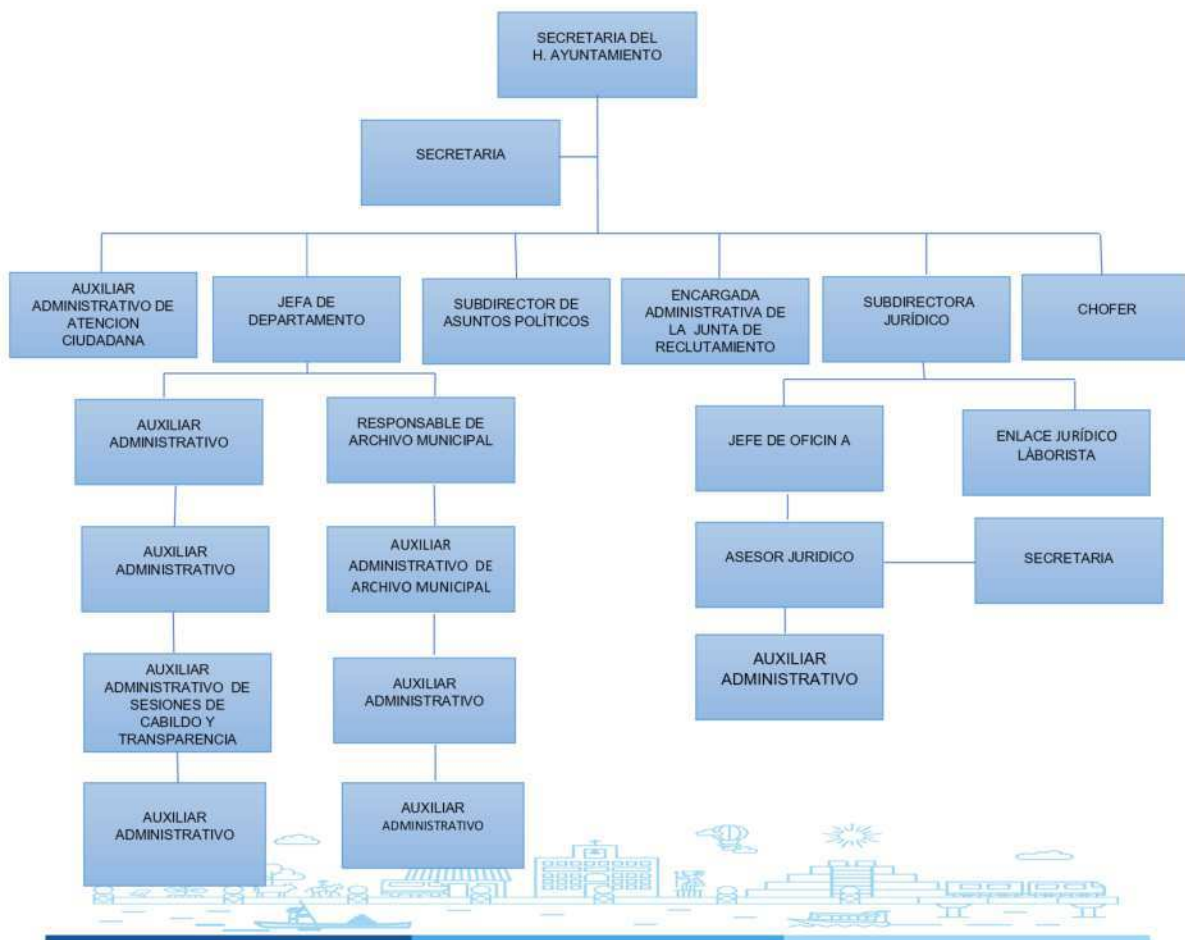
SECRETARIA DEL H. AYUNTAMIENTO

SECRETARIA

AUXILIAR ADMINISTRATIVO DE ATENCION CIUDADANA

JEFA DE DEPARTAMENTO

SUBDIRECTOR DE ASUNTOS POLÍTICOS

ENCARGADA ADMINISTRATIVA DE LA JUNTA DE RECLUTAMIENTO

SUBDIRECTORA JURÍDICO

CHOFER

AUXILIAR ADMINISTRATIVO

AUXILIAR ADMINISTRATIVO

AUXILIAR ADMINISTRATIVO DE SESIONES DE CABILDO Y TRANSPARENCIA

AUXILIAR ADMINISTRATIVO

RESPONSABLE DE ARCHIVO MUNICIPAL

AUXILIAR ADMINISTRATIVO DE ARCHIVO MUNICIPAL

AUXILIAR ADMINISTRATIVO

AUXILIAR ADMINISTRATIVO

JEFE DE OFICIN A

ASESOR JURIDICO

AUXILIAR ADMINISTRATIVO

ENLACE JURÍDICO LÁBORISTA

SECRETARIA